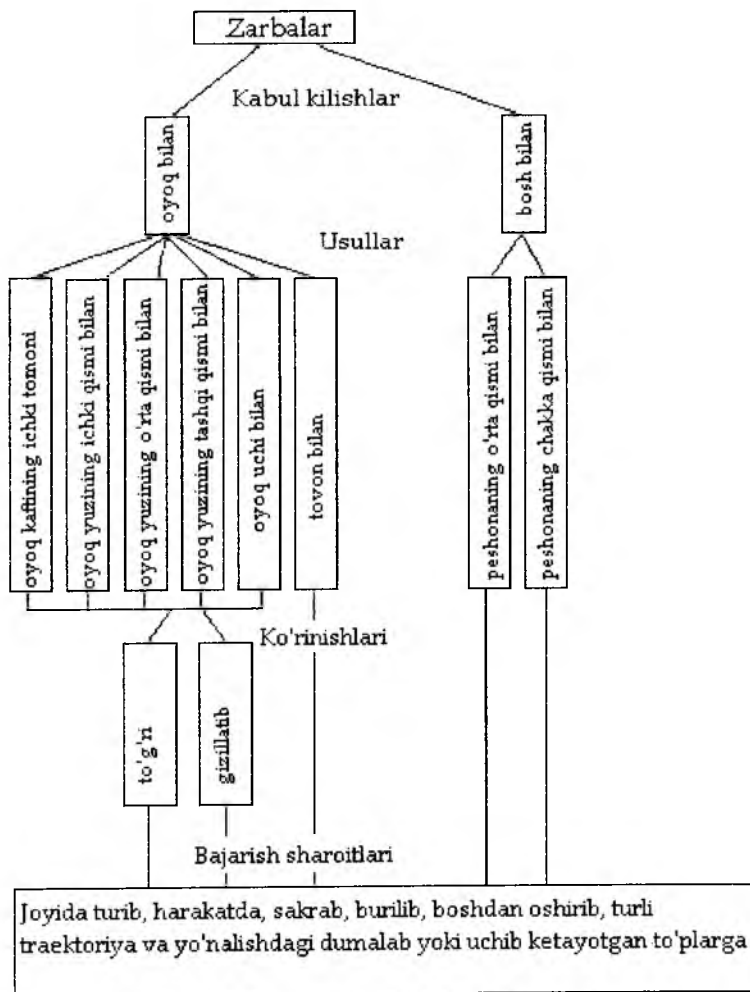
Zarbalar

Kabul kilishlar

oyoq bilan

bosh bilan

Usullar

oyoq kaftining ichki tomoni

oyoq yuzining ichki qismi bilan

oyoq yuzining o'rta qismi bilan

oyoq yuzining tashqi qismi bilan

oyoq uchi bilan

tovon bilan

peshonaning o'rta qismi bilan

peshonaning chakka qismi bilan

Ko'rinishlari

to'g'ri

gizillatib

Bajarish sharoitlari

Joyida turib, harakatda, sakrab, burilib, boshdan oshirib, turli traektoriya va yo'nalishdagi dumalab yoki uchib ketayotgan to'plarga